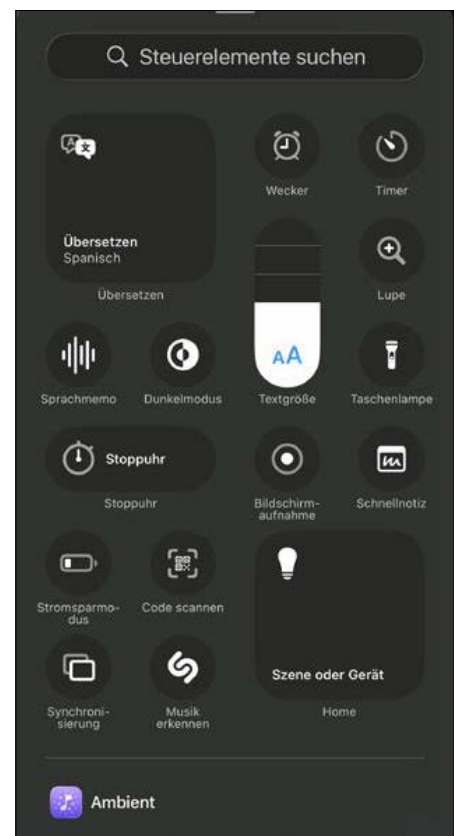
Steuerelemente suchen

Übersetzen
Spanisch
Übersetzen

Wecker

Timer

Lupe

AA
Textgröße

Sprachmemo

Dunkelmodus

Taschenlampe

Stoppuhr
Stoppuhr

Bildschirmaufnahme

Schnellnotiz

Stromsparmodus

Code scannen

Szene oder Gerät
Home

Synchronisierung

Musik erkennen

Ambient